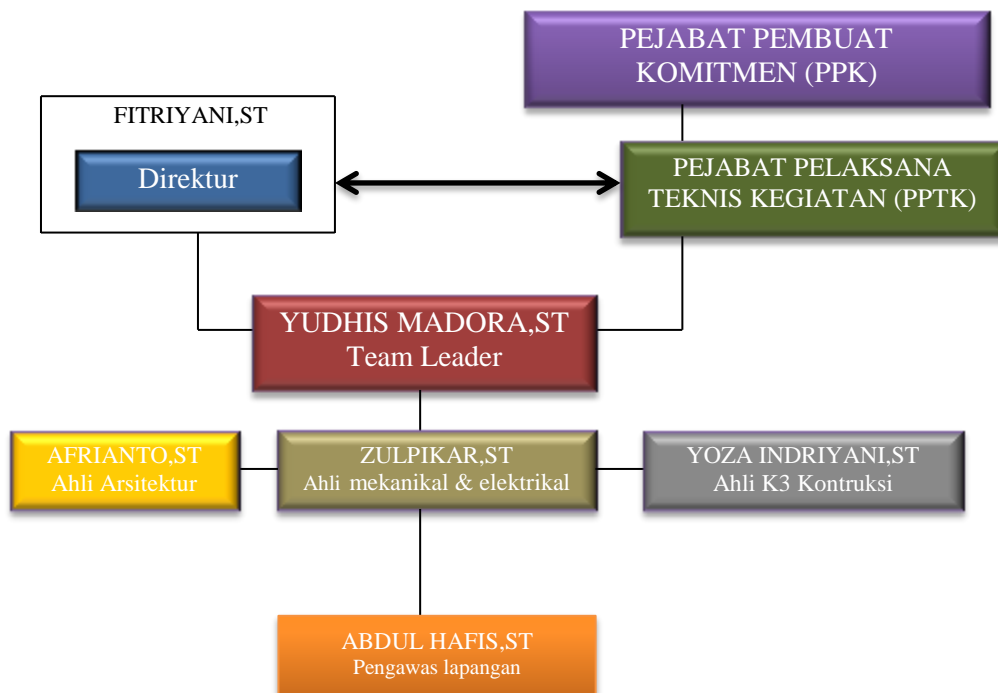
PEJABAT PEMBUAT KOMITMEN (PPK)

FITRIYANI,ST

Direktur

PEJABAT PELAKSANA TEKNIS KEGIATAN (PPTK)

YUDHIS MADORA,ST
Team Leader

AFRIANTO,ST
Ahli Arsitektur

ZULPIKAR,ST
Ahli mekanikal & elektrikal

YOZA INDRIYANI,ST
Ahli K3 Kontruksi

ABDUL HAFIS,ST
Pengawas lapangan